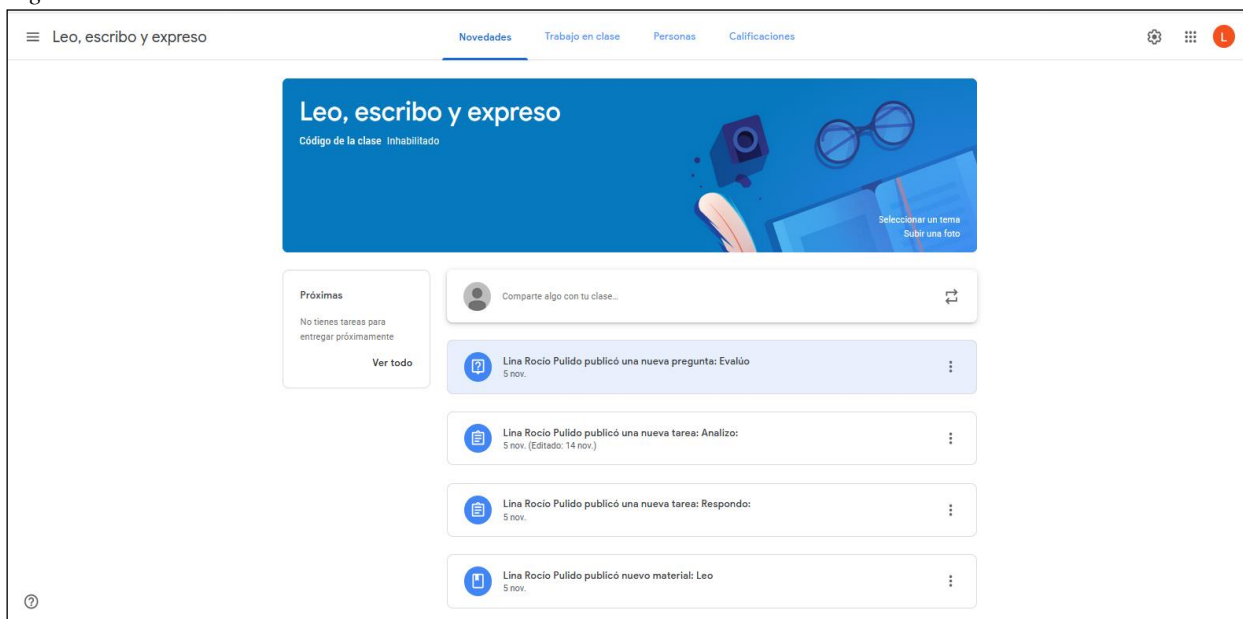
Leo, escribo y expreso

Novedades Trabajo en clase Personas Calificaciones

L

Leo, escribo y expreso
Código de la clase Inhabilitado

Seleccionar un tema
Subir una foto

Próximas
No tienes tareas para entregar próximamente
Ver todo

Comparte algo con tu clase...

Lina Rocío Pulido publicó una nueva pregunta: Evalúo
5 nov.

Lina Rocío Pulido publicó una nueva tarea: Analizo:
5 nov. (Editado: 14 nov.)

Lina Rocío Pulido publicó una nueva tarea: Respondo:
5 nov.

Lina Rocío Pulido publicó nuevo material: Leo
5 nov.